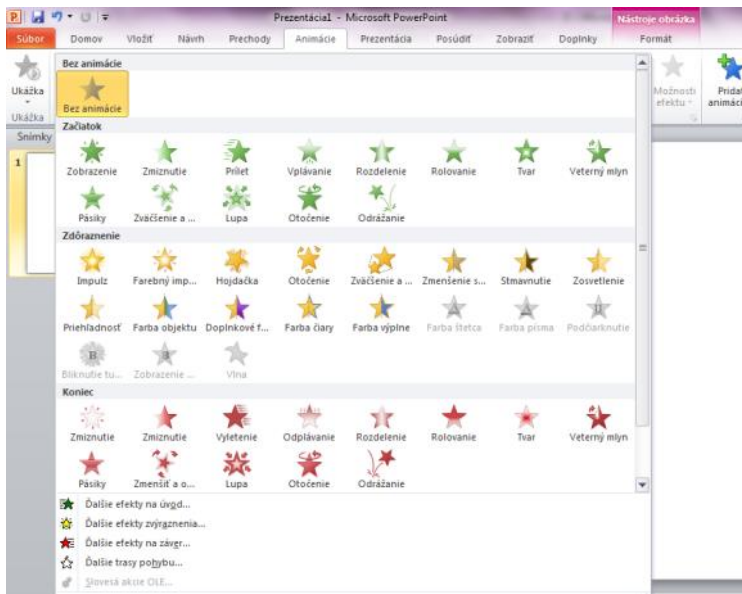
Prezentácia1 - Microsoft PowerPoint
Nástroje obrázka
Súbor Domov Vložiť Návrh Prechody Animácie Prezentácia Posúdiť Zobraziť Doplnky Formát

Ukážka
Ukážka
Snímky
1

Možnosti efektu
Pridať animáciu

Bez animácie
Bez animácie

Začiatok
Zobrazenie Zmiznutie Prílet Vplávanie Rozdelenie Rolovanie Tvar Veterný mlyn
Pásiky Zväčšenie a ... Lupa Otočenie Odrážanie

Zdôraznenie
Impulz Farebný imp... Hojdačka Otočenie Zväčšenie a ... Zmenšenie s... Stmavnutie Zosvetlenie
Priehľadnosť Farba objektu Doplnkové f... Farba čiary Farba výplne Farba štetca Farba písma Podčiarknutie
Bliknutie tu... Zobrazenie ... Vlna

Koniec
Zmiznutie Zmiznutie Vyletenie Odplávanie Rozdelenie Rolovanie Tvar Veterný mlyn
Pásiky Zmenšiť a o... Lupa Otočenie Odrážanie

Ďalšie efekty na úvod...
Ďalšie efekty zvýraznenia...
Ďalšie efekty na záver...
Ďalšie trasy pohybu...
Slovesá akcie OLE...